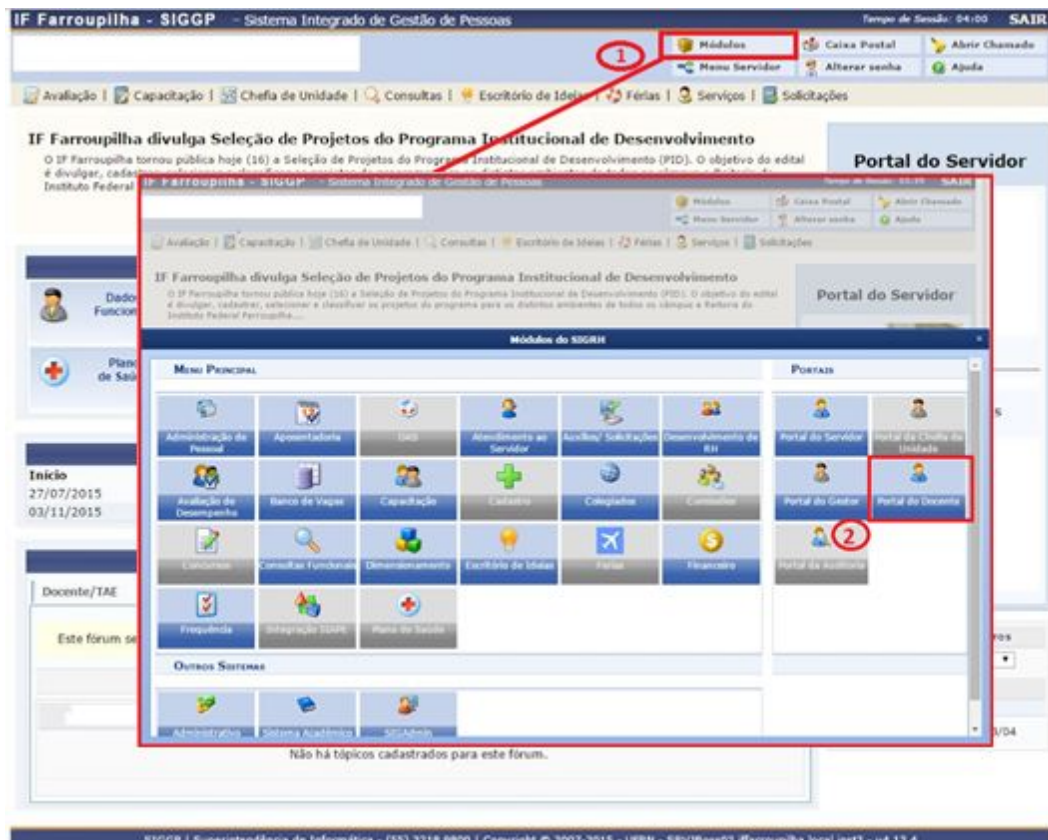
IF Farroupilha - SIGGP - Sistema Integrado de Gestão de Pessoas

Tempo de Sessão: 04:00 SAIR

Módulos
Caixa Postal
Abrir Chamado
Menu Servidor
Alterar senha
Ajuda

1

Avaliação | Capacitação | Chefia de Unidade | Consultas | Escritório de Ideias | Férias | Serviços | Solicitações

IF Farroupilha divulga Seleção de Projetos do Programa Institucional de Desenvolvimento

O IF Farroupilha tornou pública hoje (16) a Seleção de Projetos do Programa Institucional de Desenvolvimento (PID). O objetivo do edital é divulgar, cadastrar, selecionar e classificar os projetos do programa para os distintos ambientes de todos os câmpus e Reitoria do Instituto Federal Farroupilha....

Portal do Servidor

Dados Funcionais

Plano de Saúde

Início
27/07/2015
03/11/2015

Docente/TAE

Este fórum se

Não há tópicos cadastrados para este fórum.

Módulos do SIGRH

Menu Principal

Administração de Pessoal
Aposentadoria
SIGS
Atendimento ao Servidor
Auxílios/ Solicitações
Desenvolvimento de RH
Avaliação de Desempenho
Banco de Vagas
Capacitação
Cadastro
Colegiados
Comissões
Concursos
Consultas Funcionais
Dimensionamento
Escritório de Ideias
Férias
Financeiro
Frequência
Integração SIAPE
Plano de Saúde

Outros Sistemas

Administrativo
Sistema Acadêmico
SIGAdmin

Portais

Portal do Servidor
Portal da Chefia da Unidade
Portal do Gestor
Portal do Docente
Portal da Auditoria

2

SIGGP | Superintendência de Informática - (55) 3218-9800 | Copyright © 2007-2015 - UFRN - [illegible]